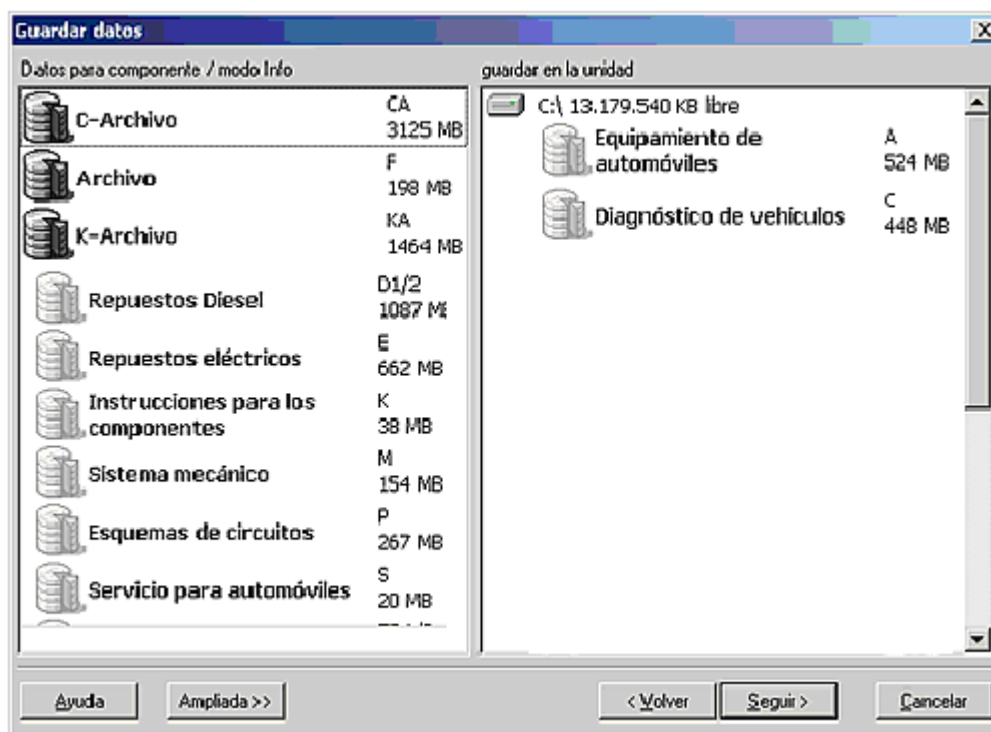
Guardar datos

X

Datos para componente / modo Info

C-Archivo CA 3125 MB

Archivo F 198 MB

K-Archivo KA 1464 MB

Repuestos Diesel D1/2 1087 M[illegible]

Repuestos eléctricos E 662 MB

Instrucciones para los componentes K 38 MB

Sistema mecánico M 154 MB

Esquemas de circuitos P 267 MB

Servicio para automóviles S 20 MB

guardar en la unidad

C:\ 13.179.540 KB libre

Equipamiento de automóviles A 524 MB

Diagnóstico de vehículos C 448 MB

Ayuda

Ampliada >>

< Volver

Seguir >

Cancelar